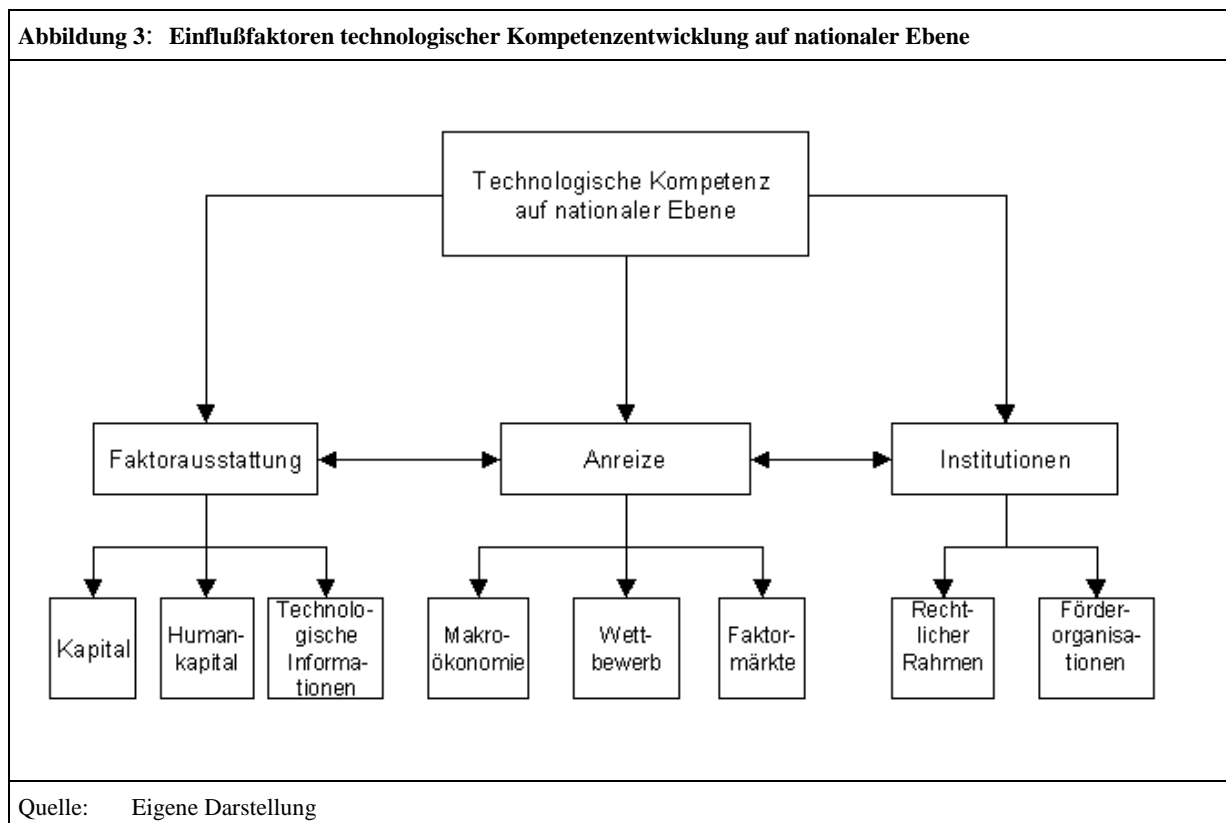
**Abbildung 3: Einflußfaktoren technologischer Kompetenzentwicklung auf nationaler Ebene**

Technologische Kompetenz auf nationaler Ebene

Faktorausstattung

Anreize

Institutionen

Kapital

Humankapital

Technologische Informationen

Makroökonomie

Wettbewerb

Faktormärkte

Rechtlicher Rahmen

Förderorganisationen

Quelle: Eigene Darstellung